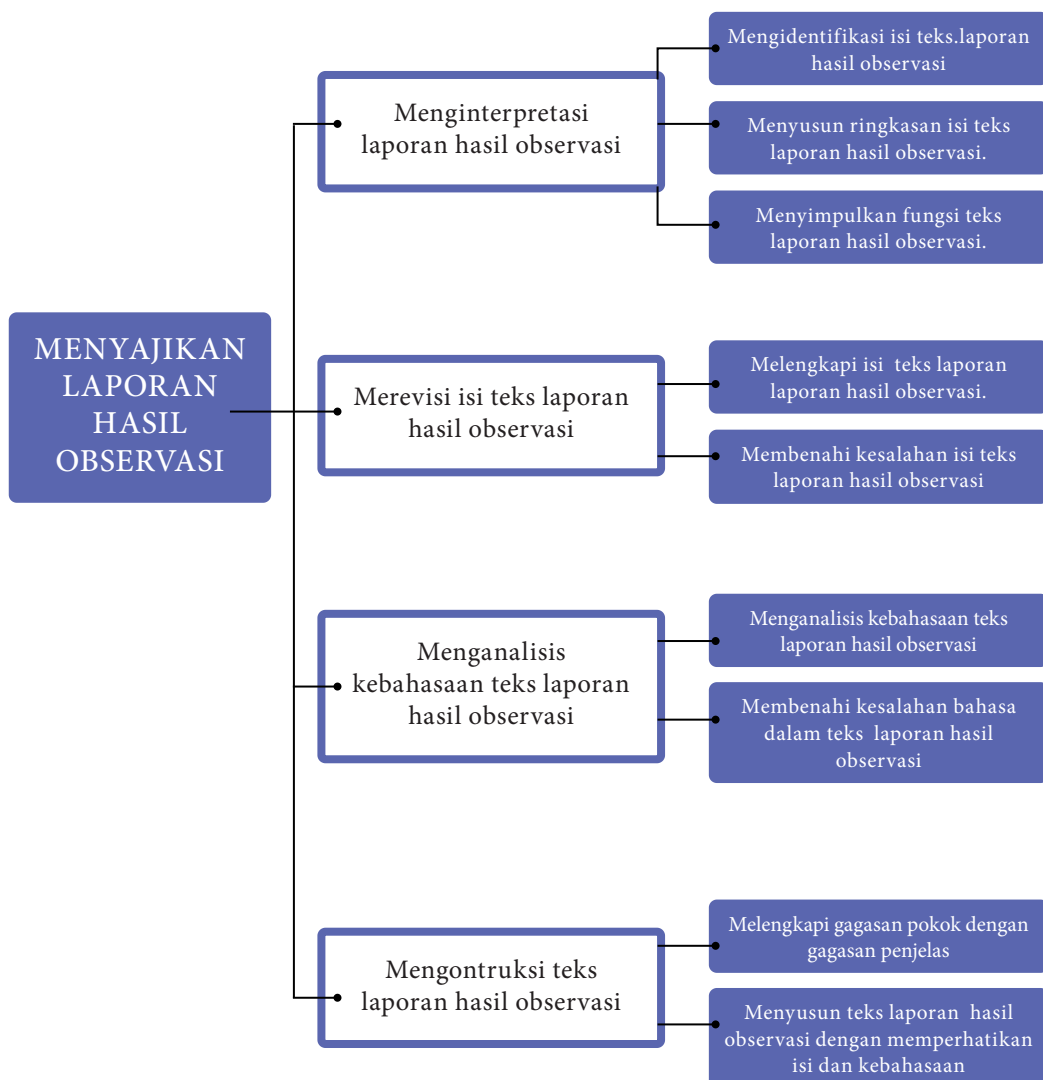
MENYAJIKAN LAPORAN HASIL OBSERVASI

Menginterpretasi laporan hasil observasi

Mengidentifikasi isi teks.laporan hasil observasi

Menyusun ringkasan isi teks laporan hasil observasi.

Menyimpulkan fungsi teks laporan hasil observasi.

Merevisi isi teks laporan hasil observasi

Melengkapi isi teks laporan laporan hasil observasi.

Membenahi kesalahan isi teks laporan hasil observasi

Menganalisis kebahasaan teks laporan hasil observasi

Menganalisis kebahasaan teks laporan hasil observasi

Membenahi kesalahan bahasa dalam teks laporan hasil observasi

Mengontruksi teks laporan hasil observasi

Melengkapi gagasan pokok dengan gagasan penjelas

Menyusun teks laporan hasil observasi dengan memperhatikan isi dan kebahasaan